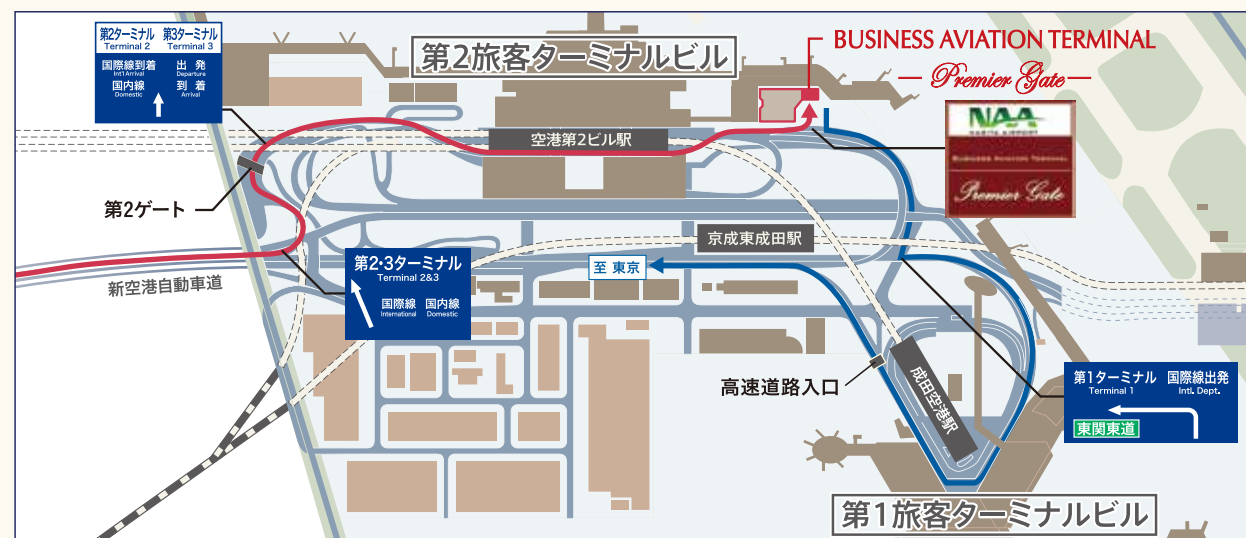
第2ターミナル
Terminal 2
第3ターミナル
Terminal 3
国際線到着
Int'l Arrival
出発
Departure
国内線
Domestic
到着
Arrival

第2旅客ターミナルビル

BUSINESS AVIATION TERMINAL
— Premier Gate —

NAA
NARITA AIRPORT
BUSINESS AVIATION TERMINAL
Premier Gate

空港第2ビル駅

第2ゲート

京成東成田駅

第2·3ターミナル
Terminal 2&3
国際線
International
国内線
Domestic

至 東京

新空港自動車道

高速道路入口

成田空港駅

第1ターミナル
Terminal 1
国際線出発
Intl. Dept.
東関東道

第1旅客ターミナルビル